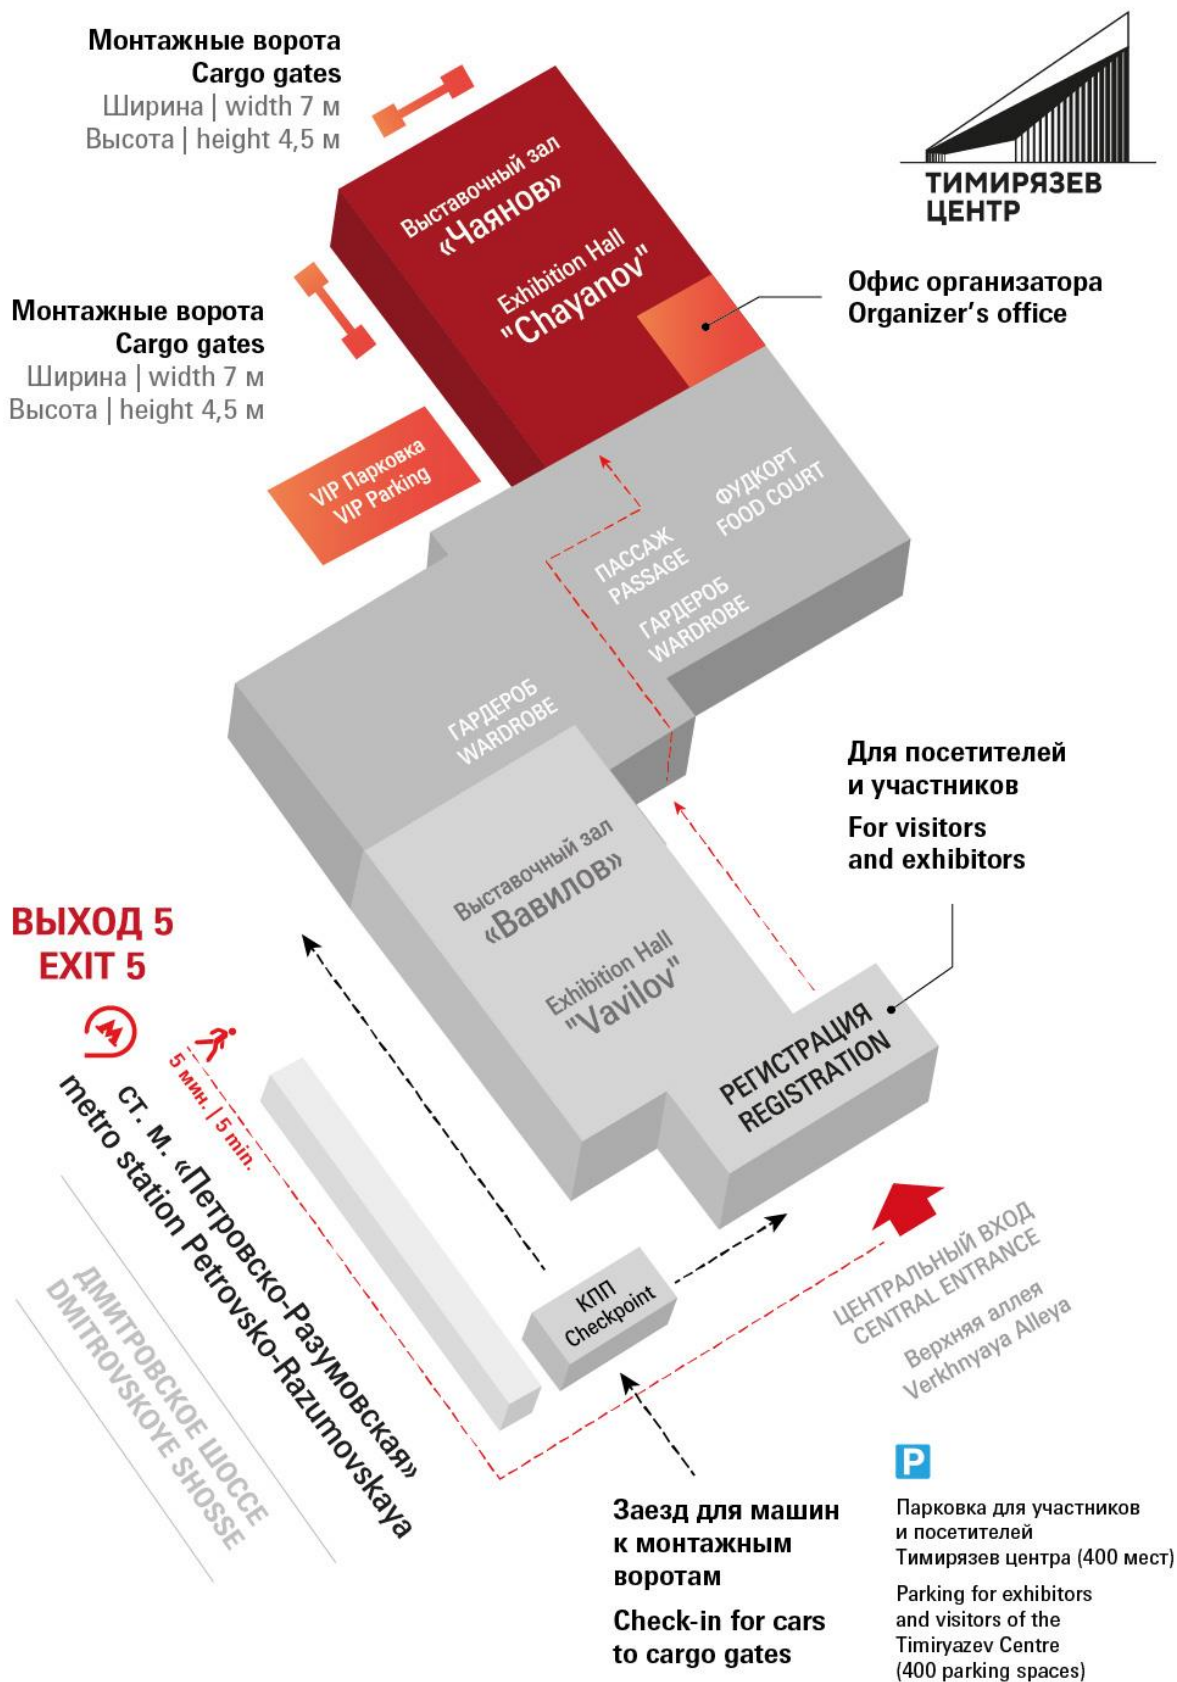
Монтажные ворота
Cargo gates
Ширина | width 7 м
Высота | height 4,5 м

ТИМИРЯЗЕВ
ЦЕНТР

Выставочный зал
«Чаянов»
Exhibition Hall
"Chayanov"

Офис организатора
Organizer's office

Монтажные ворота
Cargo gates
Ширина | width 7 м
Высота | height 4,5 м

VIP Парковка
VIP Parking

ФУДКОРТ
FOOD COURT

ПАССАЖ
PASSAGE

ГАРДЕРОБ
WARDROBE

ГАРДЕРОБ
WARDROBE

Для посетителей
и участников
For visitors
and exhibitors

Выставочный зал
«Вавилов»
Exhibition Hall
"Vavilov"

ВЫХОД 5
EXIT 5

РЕГИСТРАЦИЯ
REGISTRATION

5 мин. | 5 min.

ст. м. «Петровско-Разумовская»
metro station Petrovsko-Razumovskaya

ДМИТРОВСКОЕ ШОССЕ
DMITROVSKOYE SHOSSE

КПП
Checkpoint

ЦЕНТРАЛЬНЫЙ ВХОД
CENTRAL ENTRANCE

Верхняя аллея
Verkhnyaya Alleya

P

Заезд для машин к монтажным воротам
Check-in for cars to cargo gates

Парковка для участников и посетителей Тимирязев центра (400 мест)
Parking for exhibitors and visitors of the Timiryazev Centre (400 parking spaces)